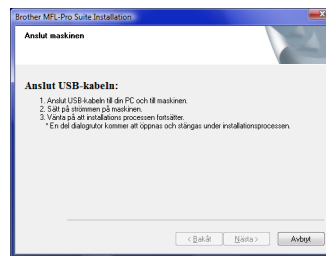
Brother MFL-Pro Suite Installation

Anslut maskinen

Anslut USB-kabeln:

1. Anslut USB-kabeln till din PC och till maskinen.
2. Sätt på strömmen på maskinen.
3. Vänta på att installations processen fortsätter.
* En del dialogrutor kommer att öppnas och stängas under installationsprocessen.

< Bakåt   Nästa >   Avbryt